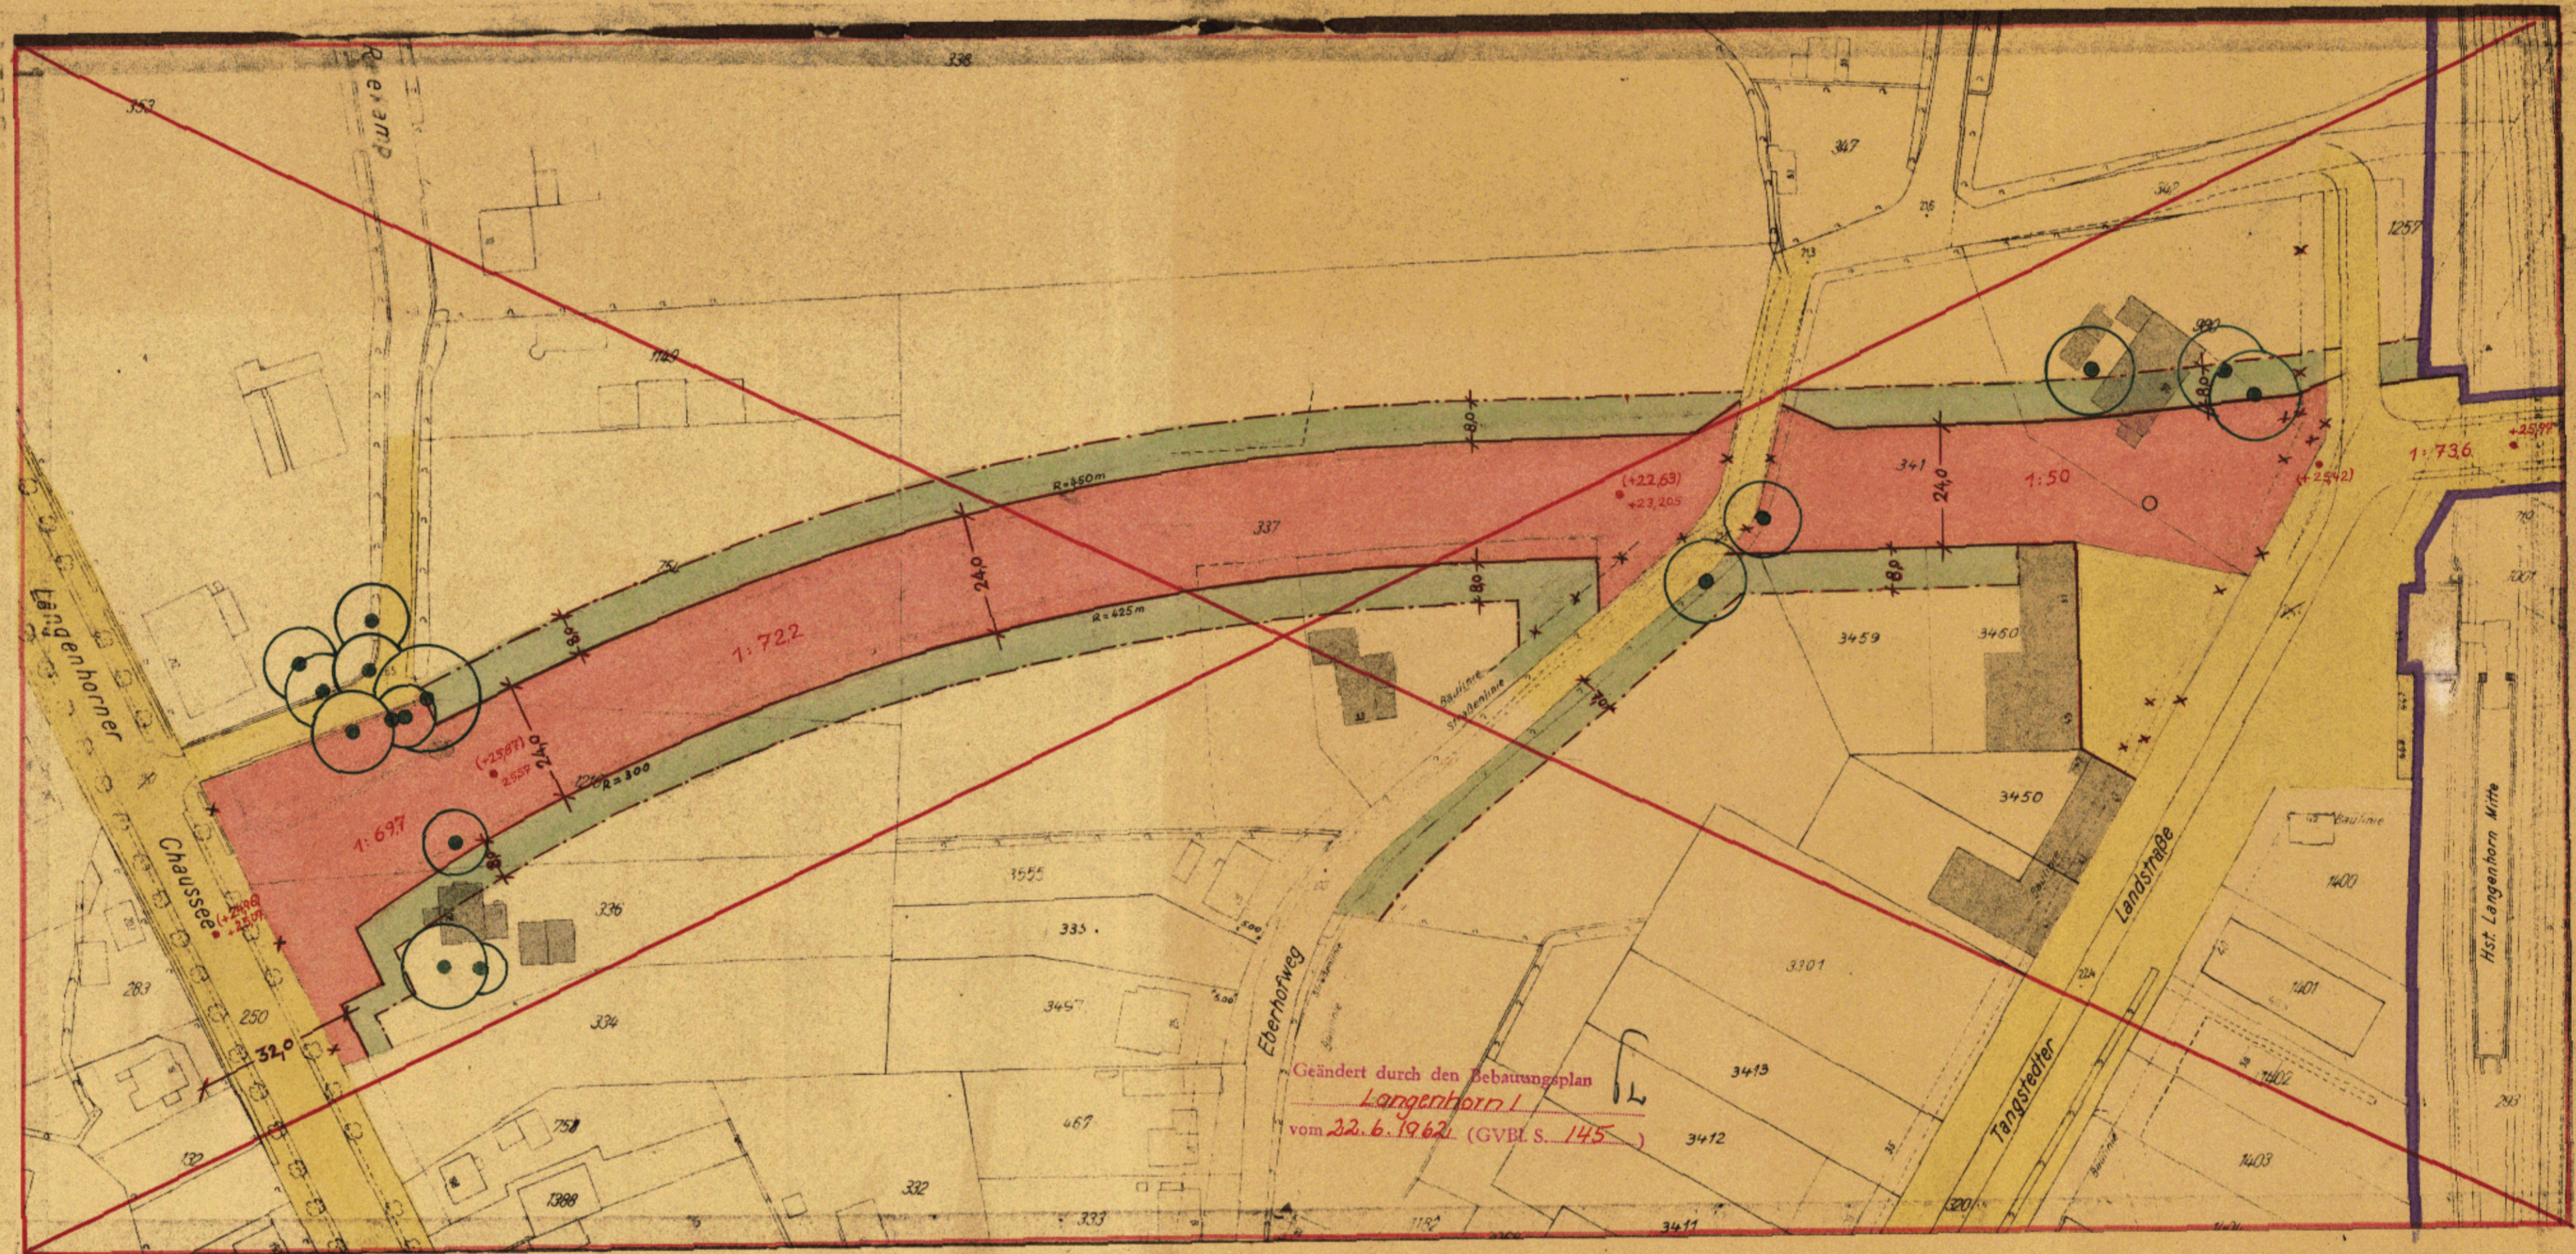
338
353
Rimkamp
347
1149
1257
990
8,0
1:736
(+25,77)
8,0
R=650m
(+22,63)
+23,265
341
24,0
1:50
(+25,42)
337
24,0
1:722
8,0
R=425m
8,0
3459
3460
Langenhorner
8,0
(+25,87)
25,59
24,0
R=300
Baulinie
Straßenlinie
1:697
8,0
3450
Chaussee
(+25,26)
+25,07
336
3555
335
250
334
3457
283
32,0
Eberhofweg
Landstraße
Tangstedter
3301
1400
1401
Hst. Langenhorn Mitte
Geändert durch den Bebauungsplan
Langenhorn I
vom 22.6.1962 (GVBl. S. 145)
3413
3412
1402
1403
467
758
332
1388
333
3411
130